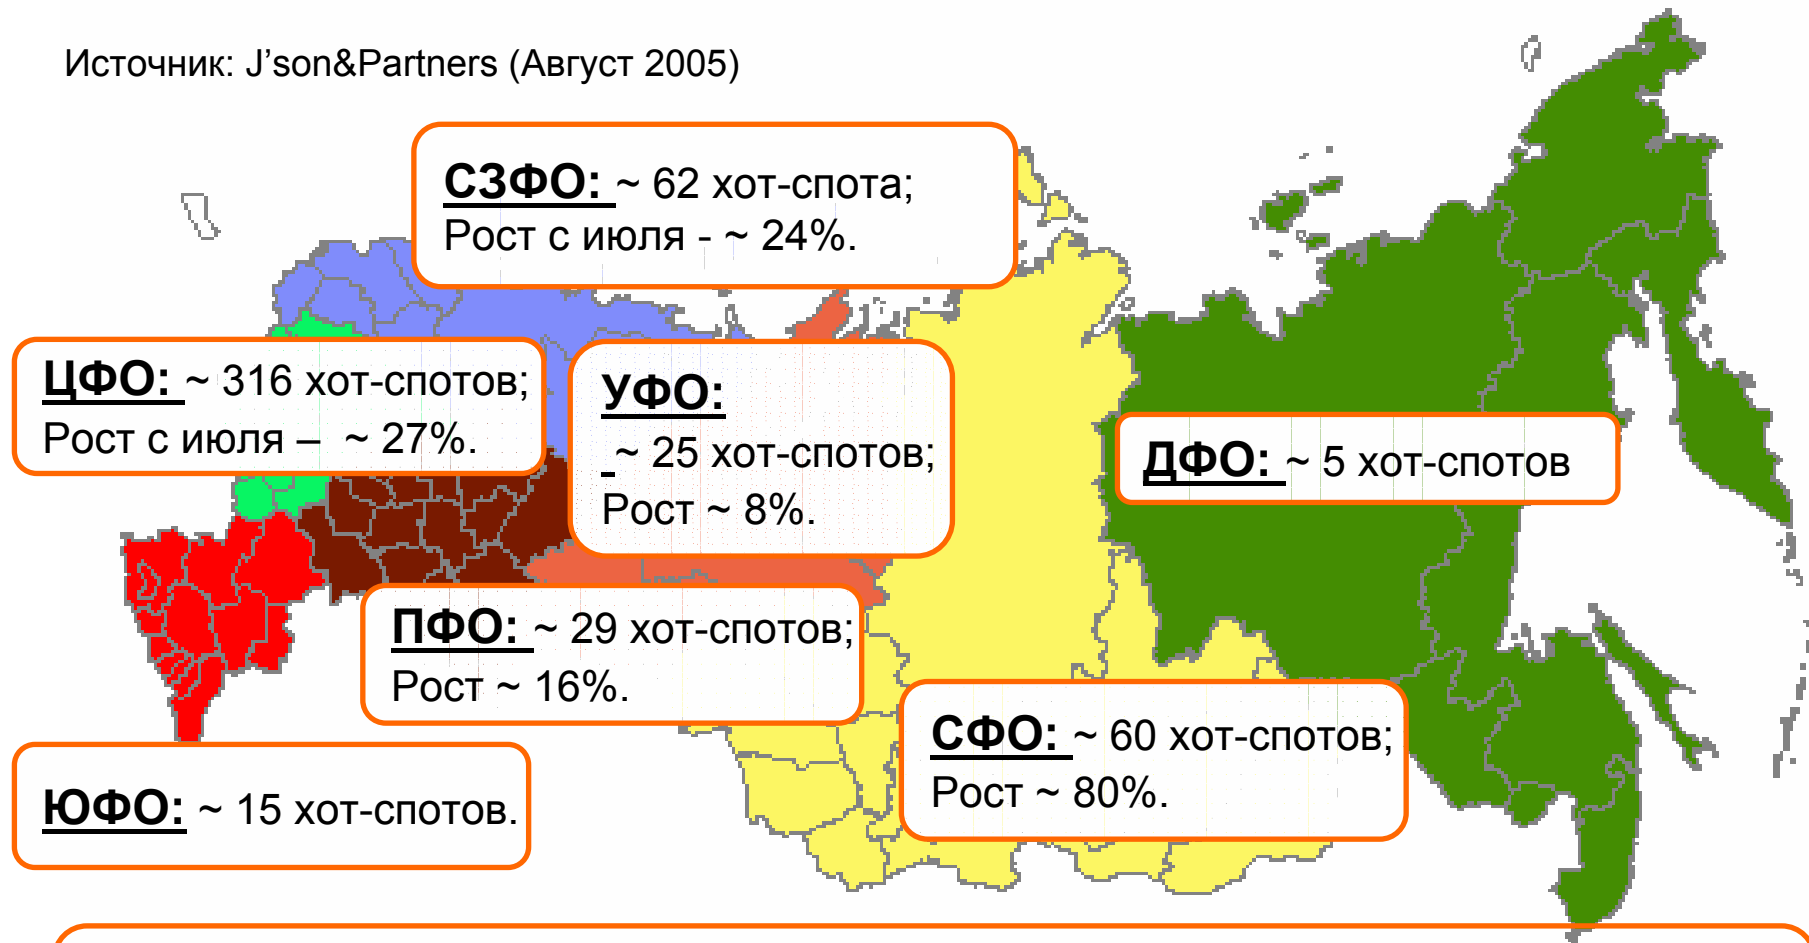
Источник: J’son&Partners (Август 2005)

СЗФО: ~ 62 хот-спота;
Рост с июля - ~ 24%.

ЦФО: ~ 316 хот-спотов;
Рост с июля – ~ 27%.

УФО:
~ 25 хот-спотов;
Рост ~ 8%.

ДФО: ~ 5 хот-спотов

ПФО: ~ 29 хот-спотов;
Рост ~ 16%.

СФО: ~ 60 хот-спотов;
Рост ~ 80%.

ЮФО: ~ 15 хот-спотов.